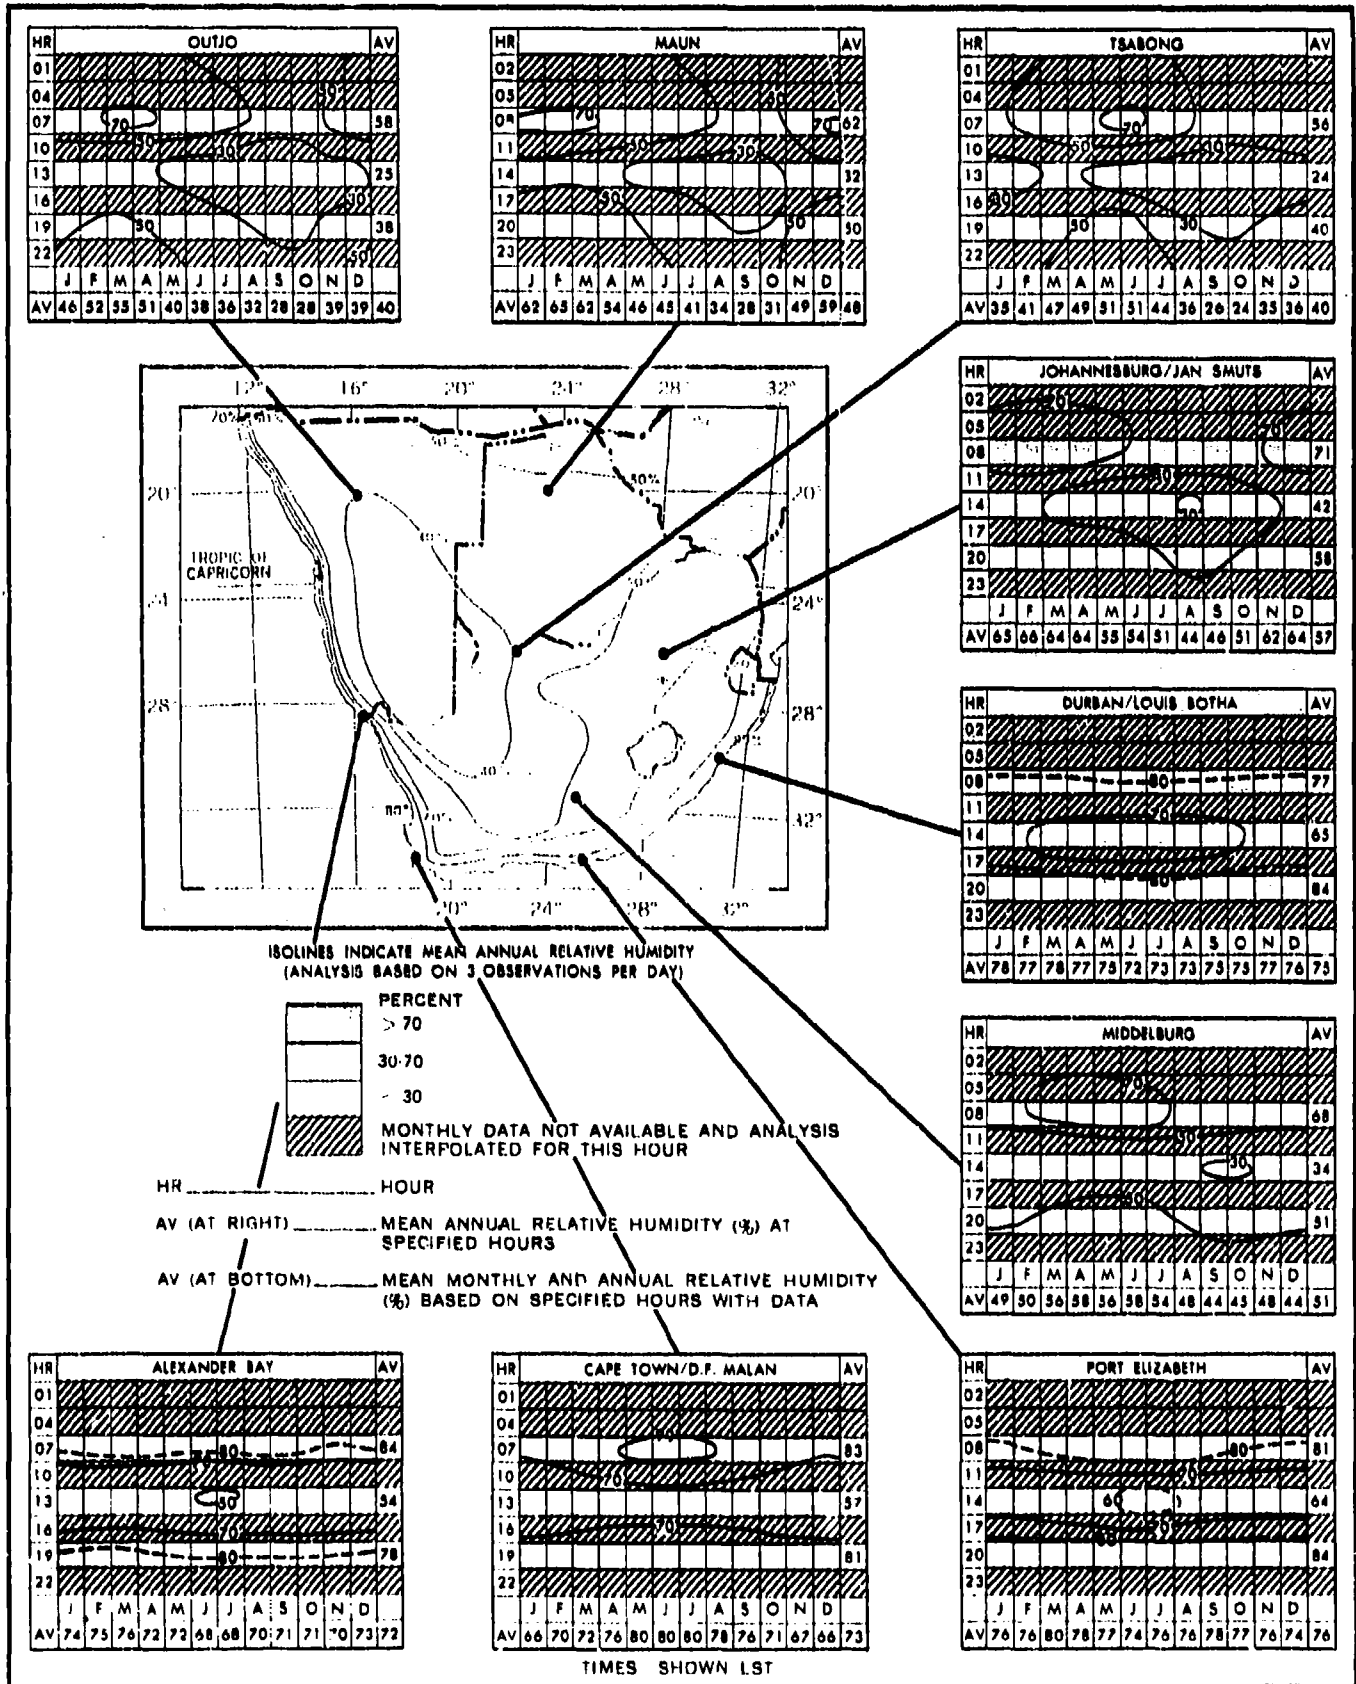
| HR | OUTJO | | | | | | | | | | | | AV |
|---|---|---|---|---|---|---|---|---|---|---|---|---|---|
| 01 | | | | | | | | | | | | | |
| 04 | | | | | | | | | | | | | |
| 07 | | | | | | | | | | | | | 58 |
| 10 | | | | | | | | | | | | | |
| 13 | | | | | | | | | | | | | 25 |
| 16 | | | | | | | | | | | | | |
| 19 | | | | | | | | | | | | | 38 |
| 22 | | | | | | | | | | | | | |
| | J | F | M | A | M | J | J | A | S | O | N | D | |
| AV | 46 | 52 | 55 | 51 | 40 | 38 | 36 | 32 | 28 | 28 | 39 | 39 | 40 |

70 50 30 30 50 30 50

| HR | MAUN | | | | | | | | | | | | AV |
|---|---|---|---|---|---|---|---|---|---|---|---|---|---|
| 02 | | | | | | | | | | | | | |
| 05 | | | | | | | | | | | | | |
| 08 | | | | | | | | | | | | | 62 |
| 11 | | | | | | | | | | | | | |
| 14 | | | | | | | | | | | | | 32 |
| 17 | | | | | | | | | | | | | |
| 20 | | | | | | | | | | | | | 50 |
| 23 | | | | | | | | | | | | | |
| | J | F | M | A | M | J | J | A | S | O | N | D | |
| AV | 62 | 65 | 62 | 54 | 46 | 45 | 41 | 34 | 28 | 31 | 49 | 59 | 48 |

70 50 30 70 50 30 50

| HR | TSABONG | | | | | | | | | | | | AV |
|---|---|---|---|---|---|---|---|---|---|---|---|---|---|
| 01 | | | | | | | | | | | | | |
| 04 | | | | | | | | | | | | | |
| 07 | | | | | | | | | | | | | 56 |
| 10 | | | | | | | | | | | | | |
| 13 | | | | | | | | | | | | | 24 |
| 16 | | | | | | | | | | | | | |
| 19 | | | | | | | | | | | | | 40 |
| 22 | | | | | | | | | | | | | |
| | J | F | M | A | M | J | J | A | S | O | N | D | |
| AV | 35 | 41 | 47 | 49 | 51 | 51 | 44 | 36 | 26 | 24 | 35 | 36 | 40 |

70 50 50 30 50 30

| HR | JOHANNESBURG/JAN SMUTS | | | | | | | | | | | | AV |
|---|---|---|---|---|---|---|---|---|---|---|---|---|---|
| 02 | | | | | | | | | | | | | |
| 05 | | | | | | | | | | | | | |
| 08 | | | | | | | | | | | | | 71 |
| 11 | | | | | | | | | | | | | |
| 14 | | | | | | | | | | | | | 42 |
| 17 | | | | | | | | | | | | | |
| 20 | | | | | | | | | | | | | 58 |
| 23 | | | | | | | | | | | | | |
| | J | F | M | A | M | J | J | A | S | O | N | D | |
| AV | 65 | 66 | 64 | 64 | 55 | 54 | 51 | 44 | 46 | 51 | 62 | 64 | 57 |

70 70 50 30

12° 16° 20° 24° 28° 32°
70% 50% 50% 50%
20° 20°
TROPIC OF CAPRICORN
24° 24°
28° 28°
40 80% 70% 32°
20° 24° 28° 32°

| HR | DURBAN/LOUIS BOTHA | | | | | | | | | | | | AV |
|---|---|---|---|---|---|---|---|---|---|---|---|---|---|
| 02 | | | | | | | | | | | | | |
| 05 | | | | | | | | | | | | | |
| 08 | | | | | | | | | | | | | 77 |
| 11 | | | | | | | | | | | | | |
| 14 | | | | | | | | | | | | | 65 |
| 17 | | | | | | | | | | | | | |
| 20 | | | | | | | | | | | | | 84 |
| 23 | | | | | | | | | | | | | |
| | J | F | M | A | M | J | J | A | S | O | N | D | |
| AV | 78 | 77 | 78 | 77 | 75 | 72 | 73 | 73 | 75 | 75 | 77 | 76 | 75 |

80 70 80

ISOLINES INDICATE MEAN ANNUAL RELATIVE HUMIDITY
(ANALYSIS BASED ON 3 OBSERVATIONS PER DAY)

PERCENT
> 70
30-70
< 30
MONTHLY DATA NOT AVAILABLE AND ANALYSIS INTERPOLATED FOR THIS HOUR

HR ............ HOUR
AV (AT RIGHT) ............ MEAN ANNUAL RELATIVE HUMIDITY (%) AT SPECIFIED HOURS
AV (AT BOTTOM) ............ MEAN MONTHLY AND ANNUAL RELATIVE HUMIDITY (%) BASED ON SPECIFIED HOURS WITH DATA

| HR | MIDDELBURG | | | | | | | | | | | | AV |
|---|---|---|---|---|---|---|---|---|---|---|---|---|---|
| 02 | | | | | | | | | | | | | |
| 05 | | | | | | | | | | | | | |
| 08 | | | | | | | | | | | | | 68 |
| 11 | | | | | | | | | | | | | |
| 14 | | | | | | | | | | | | | 34 |
| 17 | | | | | | | | | | | | | |
| 20 | | | | | | | | | | | | | 51 |
| 23 | | | | | | | | | | | | | |
| | J | F | M | A | M | J | J | A | S | O | N | D | |
| AV | 49 | 50 | 56 | 58 | 56 | 58 | 54 | 48 | 44 | 45 | 48 | 44 | 51 |

70 50 30 50

| HR | ALEXANDER BAY | | | | | | | | | | | | AV |
|---|---|---|---|---|---|---|---|---|---|---|---|---|---|
| 01 | | | | | | | | | | | | | |
| 04 | | | | | | | | | | | | | |
| 07 | | | | | | | | | | | | | 84 |
| 10 | | | | | | | | | | | | | |
| 13 | | | | | | | | | | | | | 54 |
| 16 | | | | | | | | | | | | | |
| 19 | | | | | | | | | | | | | 78 |
| 22 | | | | | | | | | | | | | |
| | J | F | M | A | M | J | J | A | S | O | N | D | |
| AV | 74 | 75 | 76 | 72 | 72 | 68 | 68 | 70 | 71 | 71 | 70 | 73 | 72 |

80 70 50 70 80

| HR | CAPE TOWN/D.F. MALAN | | | | | | | | | | | | AV |
|---|---|---|---|---|---|---|---|---|---|---|---|---|---|
| 01 | | | | | | | | | | | | | |
| 04 | | | | | | | | | | | | | |
| 07 | | | | | | | | | | | | | 83 |
| 10 | | | | | | | | | | | | | |
| 13 | | | | | | | | | | | | | 57 |
| 16 | | | | | | | | | | | | | |
| 19 | | | | | | | | | | | | | 81 |
| 22 | | | | | | | | | | | | | |
| | J | F | M | A | M | J | J | A | S | O | N | D | |
| AV | 66 | 70 | 72 | 76 | 80 | 80 | 80 | 78 | 76 | 71 | 67 | 66 | 73 |

90 70 70

| HR | PORT ELIZABETH | | | | | | | | | | | | AV |
|---|---|---|---|---|---|---|---|---|---|---|---|---|---|
| 02 | | | | | | | | | | | | | |
| 05 | | | | | | | | | | | | | |
| 08 | | | | | | | | | | | | | 81 |
| 11 | | | | | | | | | | | | | |
| 14 | | | | | | | | | | | | | 64 |
| 17 | | | | | | | | | | | | | |
| 20 | | | | | | | | | | | | | 84 |
| 23 | | | | | | | | | | | | | |
| | J | F | M | A | M | J | J | A | S | O | N | D | |
| AV | 76 | 76 | 80 | 78 | 77 | 74 | 76 | 76 | 78 | 77 | 76 | 74 | 76 |

80 70 60 70 80

TIMES SHOWN LST